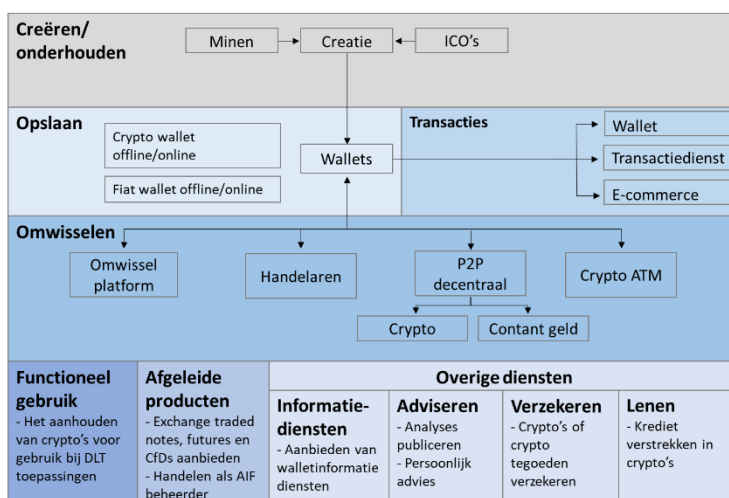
Creëren/ onderhouden

Minen

Creatie

ICO's

Opslaan

Crypto wallet offline/online

Fiat wallet offline/online

Wallets

Transacties

Wallet

Transactiedienst

E-commerce

Omwisselen

Omwissel platform

Handelaren

P2P decentraal

Crypto ATM

Crypto

Contant geld

Functioneel gebruik
- Het aanhouden van crypto's voor gebruik bij DLT toepassingen

Afgeleide producten
- Exchange traded notes, futures en CfDs aanbieden
- Handelen als AIF beheerder

Overige diensten

Informatiediensten
- Aanbieden van walletinformatie diensten

Adviseren
- Analyses publiceren
- Persoonlijk advies

Verzekeren
- Crypto's of crypto tegoeden verzekeren

Lenen
- Krediet verstrekken in crypto's